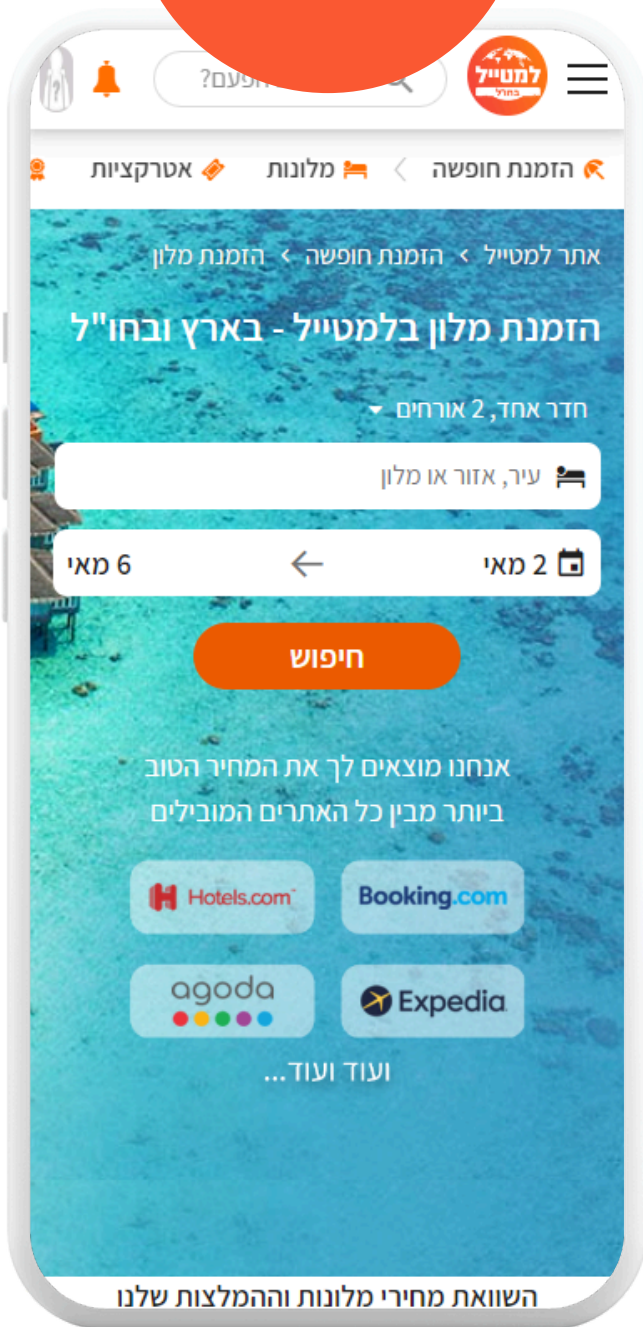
למטייל
בחו"ל

הפעם?

הזמנת חופשה > מלונות אטרקציות

אתר למטייל > הזמנת חופשה > הזמנת מלון

הזמנת מלון בלמטייל - בארץ ובחו"ל

חדר אחד, 2 אורחים

עיר, אזור או מלון

2 מאי
6 מאי

חיפוש

אנחנו מוצאים לך את המחיר הטוב ביותר מבין כל האתרים המובילים

Booking.com
Hotels.com
Expedia
agoda

ועוד ועוד...

השוואת מחירי מלונות וההמלצות שלנו